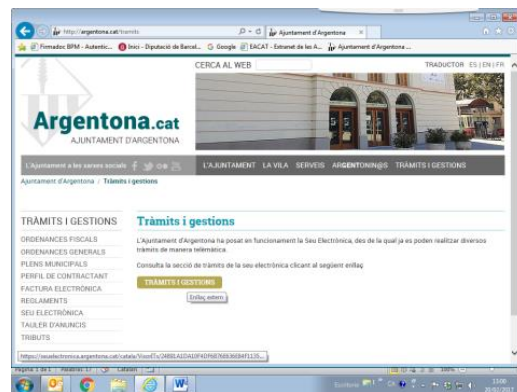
http://argentona.cat/tramits
Ajuntament d'Argentona
Firmadoc BPM - Autentic... Inici - Diputació de Barcel... Google EACAT - Extranet de les A... Ajuntament d'Argentona ...

CERCA AL WEB
TRADUCTOR ES | EN | FR

Argentona.cat
AJUNTAMENT D'ARGENTONA

L'Ajuntament a les xarxes socials
L'AJUNTAMENT LA VILA SERVEIS ARGENTONIN@S TRÀMITS I GESTIONS

Ajuntament d'Argentona / Tràmits i gestions

TRÀMITS I GESTIONS
ORDENANCES FISCALS
ORDENANCES GENERALS
PLENS MUNICIPALS
PERFIL DE CONTRACTANT
FACTURA ELECTRÒNICA
REGLAMENTS
SEU ELECTRÒNICA
TAULER D'ANUNCIS
TRIBUTS

Tràmits i gestions

L'Ajuntament d'Argentona ha posat en funcionament la Seu Electrònica, des de la qual ja es poden realitzar diversos tràmits de manera telemàtica.

Consulta la secció de tràmits de la seu electrònica clicant al següent enllaç

TRÀMITS I GESTIONS
Enllaç extern

https://seuelectronica.argentona.cat/catala/Visor/Tr/24BBLA1DA10F4DF687669369B4F1135...

Pàgina 1 de 1 Paraules: 17 Català
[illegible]